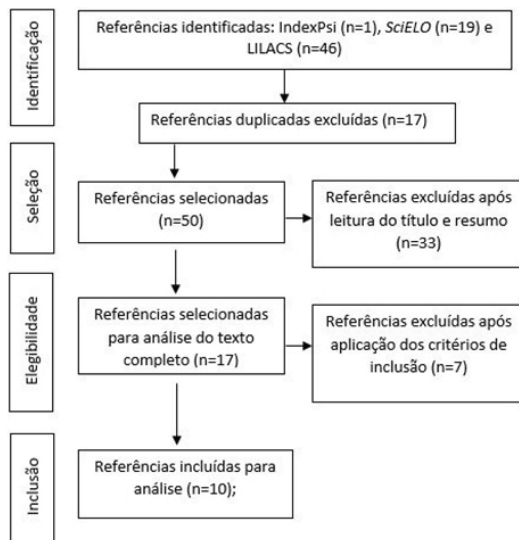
Identificação

Referências identificadas: IndexPsi (n=1), SciELO (n=19) e LILACS (n=46)

Referências duplicadas excluídas (n=17)

Seleção

Referências selecionadas (n=50)

Referências excluídas após leitura do título e resumo (n=33)

Elegibilidade

Referências selecionadas para análise do texto completo (n=17)

Referências excluídas após aplicação dos critérios de inclusão (n=7)

Inclusão

Referências incluídas para análise (n=10);